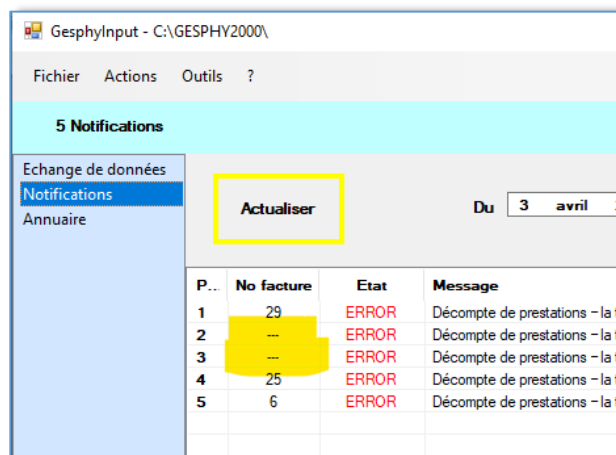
GesphyInput - C:\GESPHY2000\

Fichier Actions Outils ?

5 Notifications

Echange de données
Notifications
Annuaire

Actualiser

Du 3 avril

| P... | No facture | Etat | Message |
|---|---|---|---|
| 1 | 29 | ERROR | Décompte de prestations – la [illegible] |
| 2 | --- | ERROR | Décompte de prestations – la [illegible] |
| 3 | --- | ERROR | Décompte de prestations – la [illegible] |
| 4 | 25 | ERROR | Décompte de prestations – la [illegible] |
| 5 | 6 | ERROR | Décompte de prestations – la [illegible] |